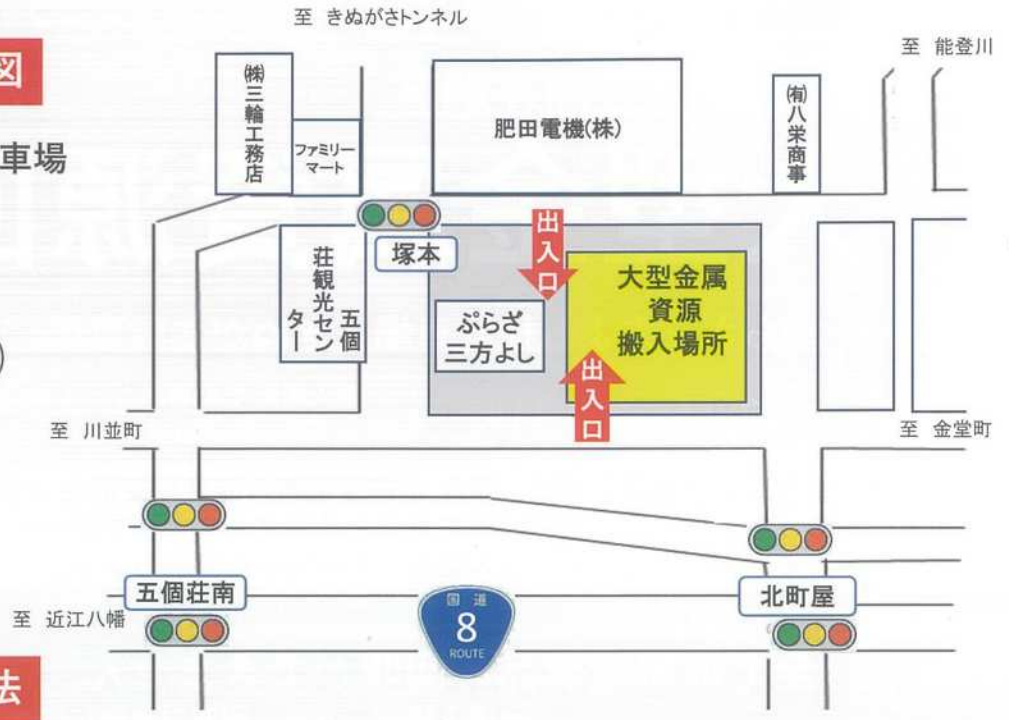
図

車場

法

至 きぬがさトンネル

至 能登川

㈱三輪工務店

ファミリーマート

肥田電機(株)

㈲八栄商事

塚本

出入口

五個荘観光センター

ぷらざ三方よし

大型金属資源搬入場所

出入口

至 川並町

至 金堂町

五個荘南

北町屋

至 近江八幡

国道 8 ROUTE